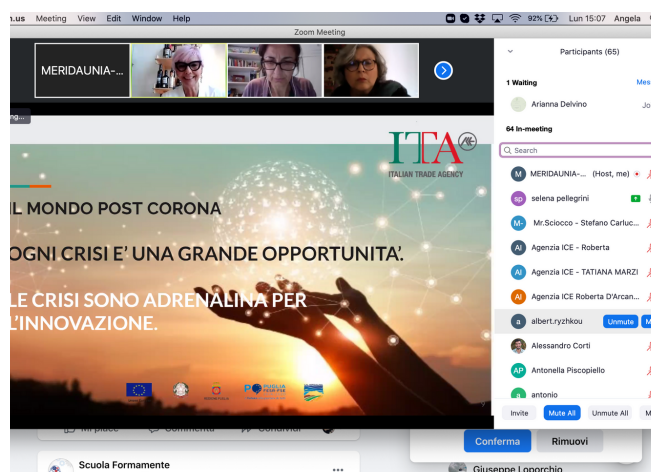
.us Meeting View Edit Window Help

92% Lun 15:07 Angela

Zoom Meeting

MERIDAUNIA-...

ng...

ITA

ITALIAN TRADE AGENCY

IL MONDO POST CORONA

OGNI CRISI E' UNA GRANDE OPPORTUNITA'.

LE CRISI SONO ADRENALINA PER L'INNOVAZIONE.

Participants (65)

1 Waiting

Arianna Delvino

Mes

Jo

64 In-meeting

Search

MERIDAUNIA-... (Host, me)

selena pellegrini

Mr.Sciocco - Stefano Carluc...

Agenzia ICE - Roberta

Agenzia ICE - TATIANA MARZI

Agenzia ICE Roberta D'Arcan...

albert.ryzhkou

Unmute

Alessandro Corti

Antonella Piscopiello

antonio

Invite

Mute All

Unmute All

Mi piace

Commenta

Condividi

Scuola Formamente

Conferma

Rimuovi

Giuseppe Loporchio